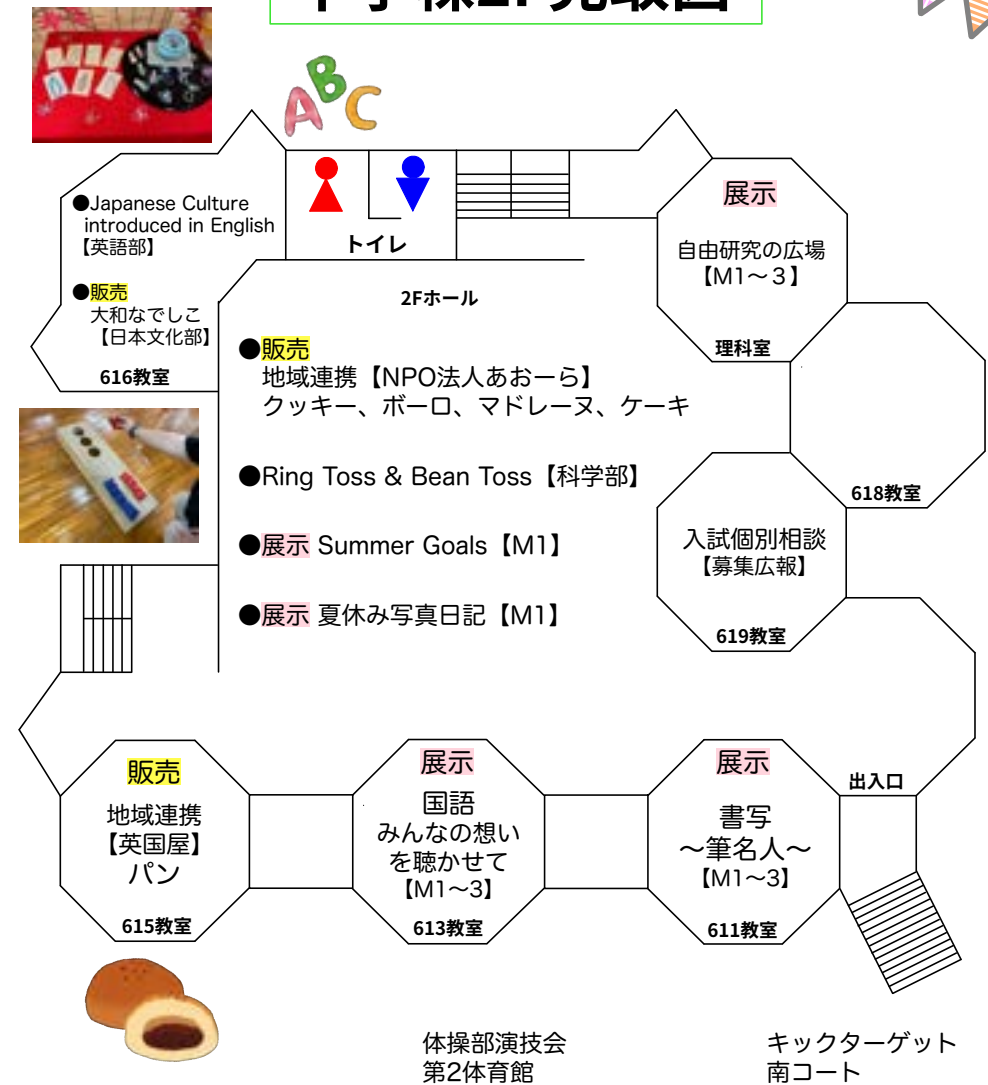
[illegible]

ABC

トイレ

2Fホール

●Japanese Culture introduced in English【英語部】

●販売
大和なでしこ
【日本文化部】

616教室

展示
自由研究の広場
【M1～３】

理科室

●販売
地域連携【NPO法人あおーら】
クッキー、ボーロ、マドレーヌ、ケーキ

●Ring Toss & Bean Toss【科学部】

●展示 Summer Goals【M1】

●展示 夏休み写真日記【M1】

618教室

入試個別相談
【募集広報】

619教室

販売
地域連携
【英国屋】
パン

615教室

展示
国語
みんなの想い
を聴かせて
【M1～3】

613教室

展示
書写
～筆名人～
【M1～3】

611教室

出入口

体操部演技会
第2体育館

キックターゲット
南コート